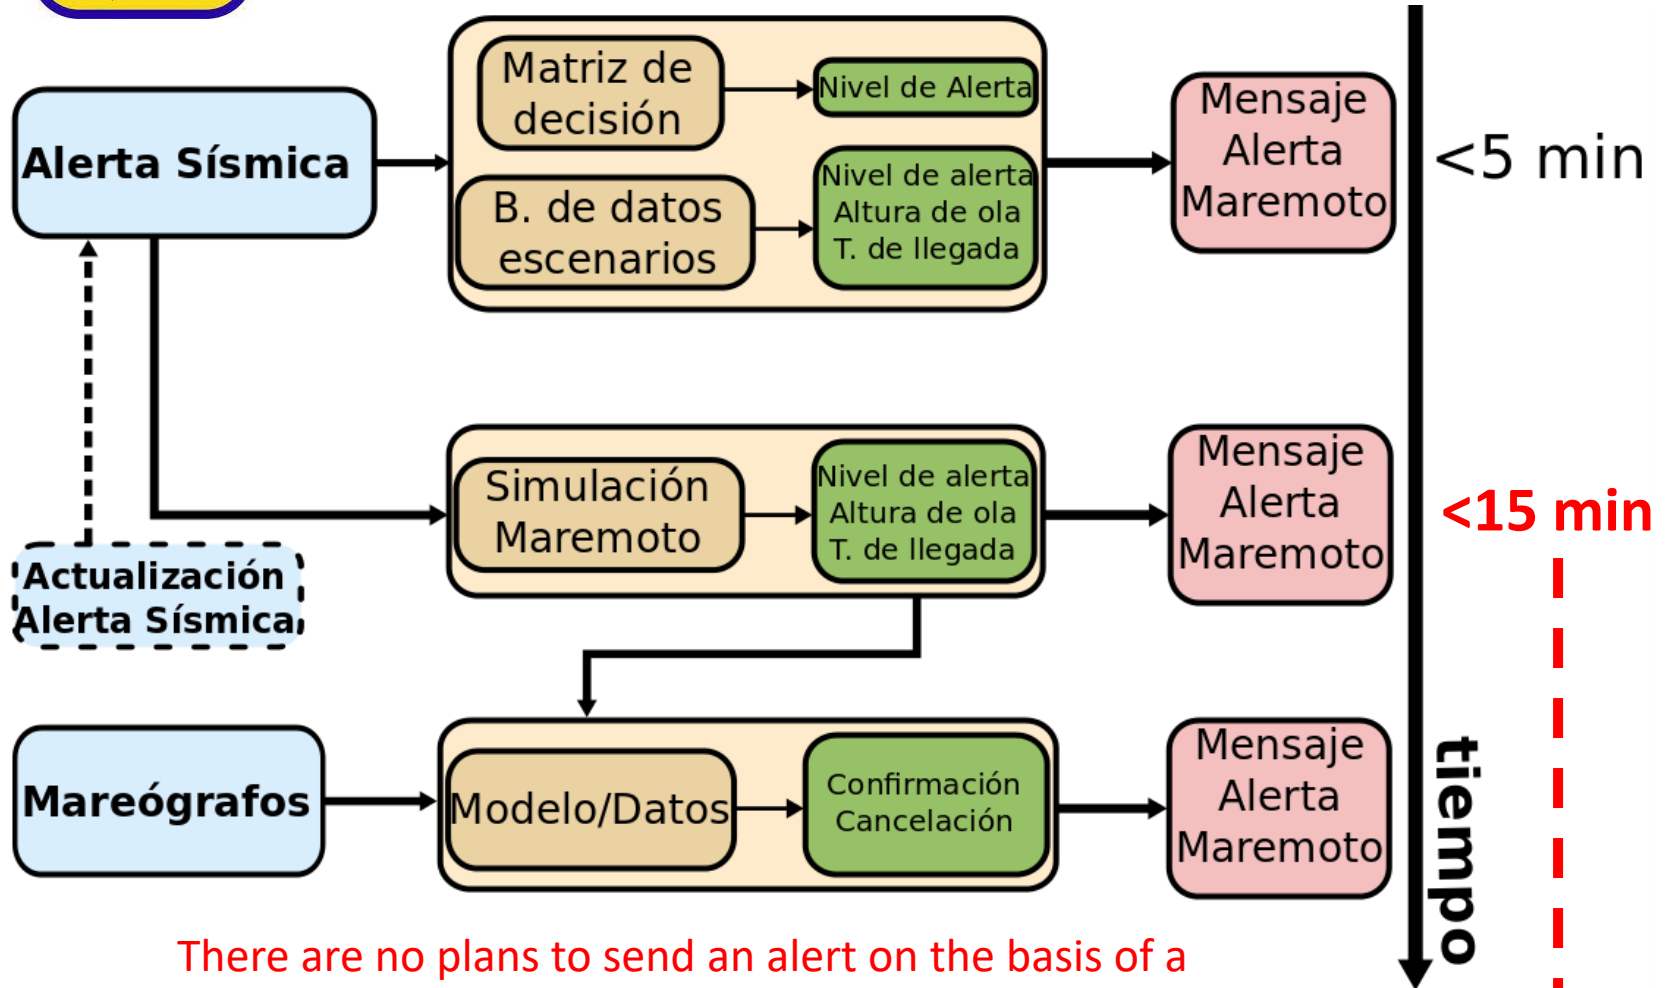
Alerta Sísmica

Matriz de decisión

Nivel de Alerta

B. de datos escenarios

Nivel de alerta
Altura de ola
T. de llegada

Mensaje Alerta Maremoto

<5 min

Actualización Alerta Sísmica

Simulación Maremoto

Nivel de alerta
Altura de ola
T. de llegada

Mensaje Alerta Maremoto

<15 min

Mareógrafos

Modelo/Datos

Confirmación
Cancelación

Mensaje Alerta Maremoto

tiempo

There are no plans to send an alert on the basis of a